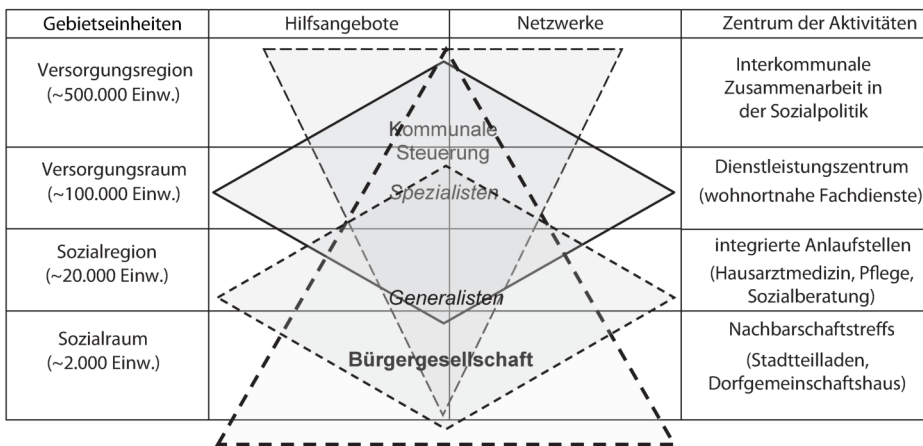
| Gebietseinheiten | Hilfsangebote | Netzwerke | Zentrum der Aktivitäten |
|---|---|---|---|
| Versorgungsregion (~500.000 Einw.) | Kommunale Steuerung | | Interkommunale Zusammenarbeit in der Sozialpolitik |
| Versorgungsraum (~100.000 Einw.) | Spezialisten | | Dienstleistungszentrum (wohnortnahe Fachdienste) |
| Sozialregion (~20.000 Einw.) | Generalisten | | integrierte Anlaufstellen (Hausarztmedizin, Pflege, Sozialberatung) |
| Sozialraum (~2.000 Einw.) | Bürgergesellschaft | | Nachbarschaftstreffs (Stadtteilladen, Dorfgemeinschaftshaus) |